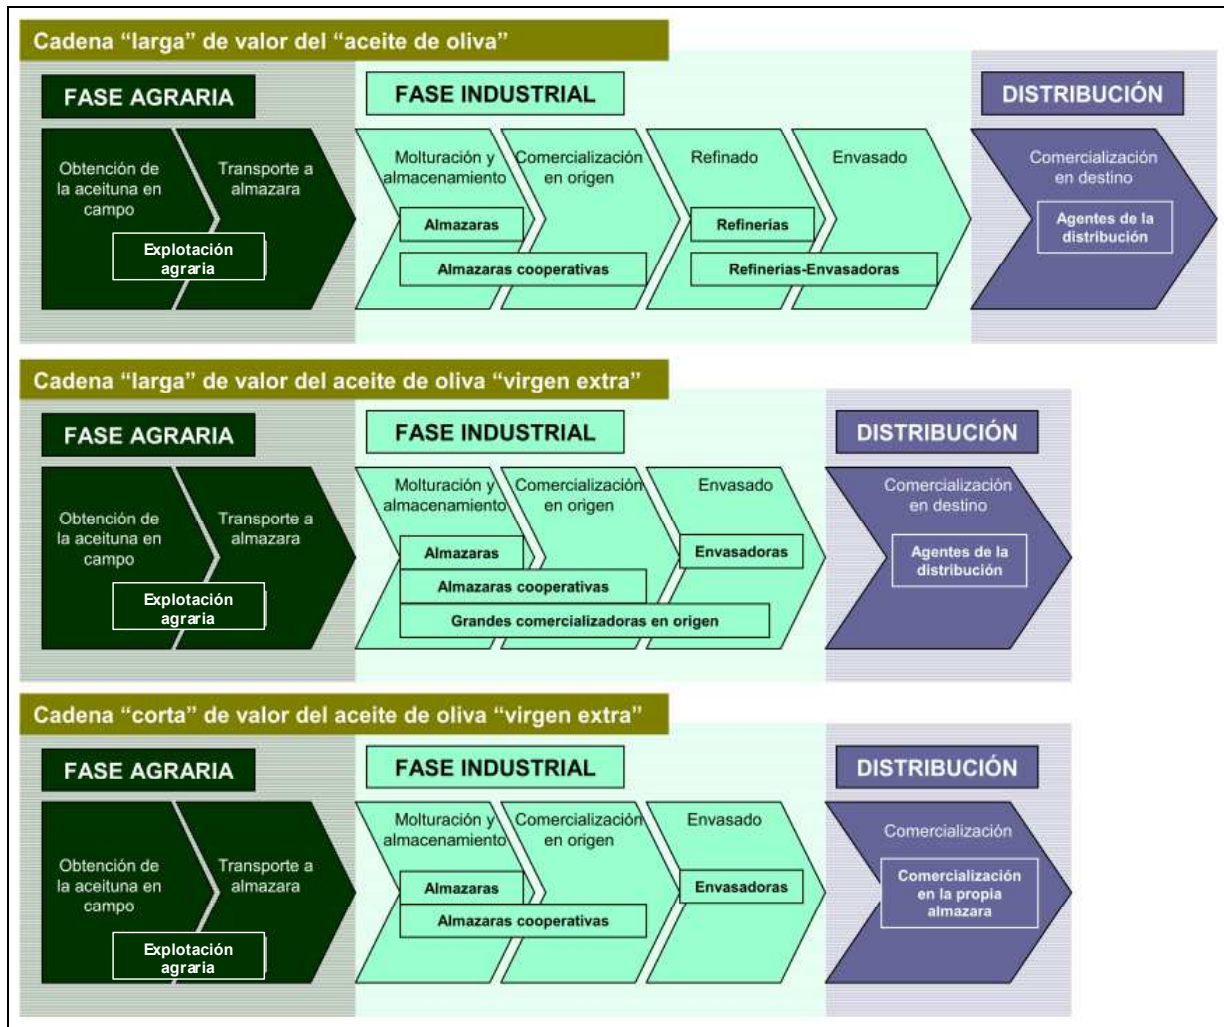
Cadena "larga" de valor del "aceite de oliva"

FASE AGRARIA

Obtención de la aceituna en campo

Transporte a almazara

Explotación agraria

FASE INDUSTRIAL

Molturación y almacenamiento

Comercialización en origen

Refinado

Envasado

Almazaras

Refinerías

Almazaras cooperativas

Refinerías-Envasadoras

DISTRIBUCIÓN

Comercialización en destino

Agentes de la distribución

Cadena "larga" de valor del aceite de oliva "virgen extra"

FASE AGRARIA

Obtención de la aceituna en campo

Transporte a almazara

Explotación agraria

FASE INDUSTRIAL

Molturación y almacenamiento

Comercialización en origen

Envasado

Almazaras

Envasadoras

Almazaras cooperativas

Grandes comercializadoras en origen

DISTRIBUCIÓN

Comercialización en destino

Agentes de la distribución

Cadena "corta" de valor del aceite de oliva "virgen extra"

FASE AGRARIA

Obtención de la aceituna en campo

Transporte a almazara

Explotación agraria

FASE INDUSTRIAL

Molturación y almacenamiento

Comercialización en origen

Envasado

Almazaras

Envasadoras

Almazaras cooperativas

DISTRIBUCIÓN

Comercialización

Comercialización en la propia almazara